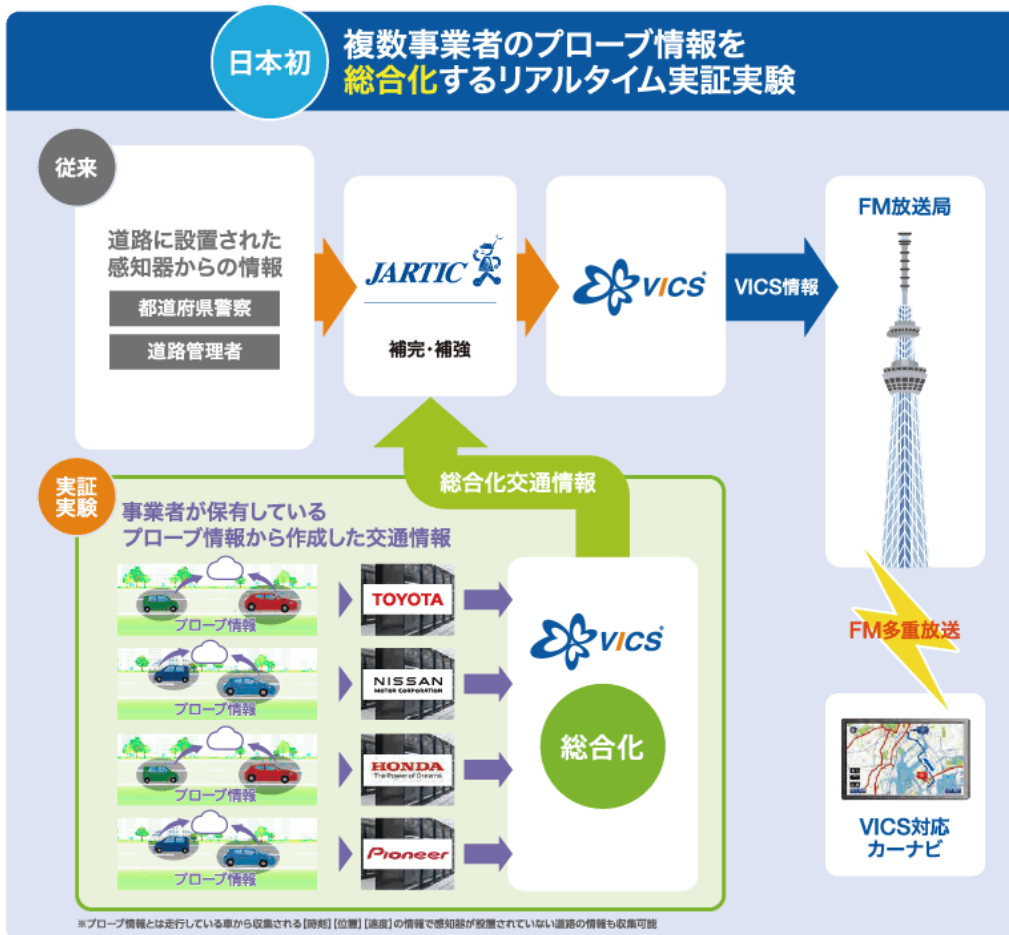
日本初 複数事業者のプローブ情報を総合化するリアルタイム実証実験

従来

道路に設置された感知器からの情報

都道府県警察

道路管理者

JARTIC

補完・補強

VICS

VICS情報

FM放送局

実証実験

事業者が保有しているプローブ情報から作成した交通情報

総合化交通情報

プローブ情報

TOYOTA

プローブ情報

NISSAN
MOTOR CORPORATION

プローブ情報

HONDA
The Power of Dreams

プローブ情報

Pioneer

VICS

総合化

FM多重放送

VICS対応カーナビ

※プローブ情報とは走行している車から収集される【時刻】【位置】【速度】の情報で感知器が設置されていない道路の情報も収集可能